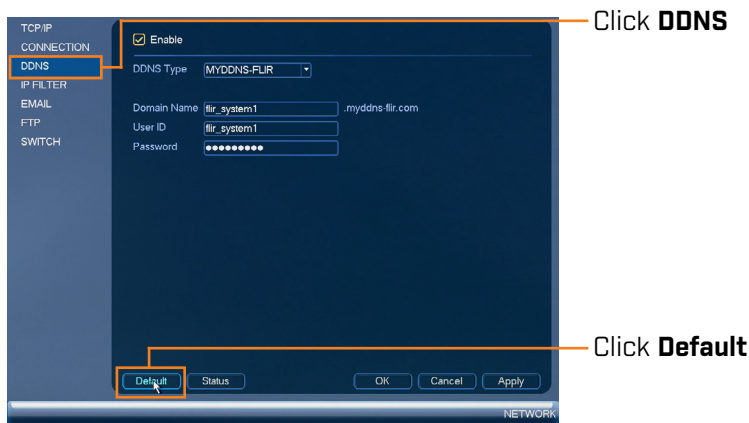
TCP/IP
CONNECTION
DDNS
IP FILTER
EMAIL
FTP
SWITCH

Enable

DDNS Type MYDDNS-FLIR

Domain Name flir_system1 .myddns-flir.com
User ID flir_system1
Password ●●●●●●●●●

Default Status OK Cancel Apply

NETWORK

Click **DDNS**

Click **Default**